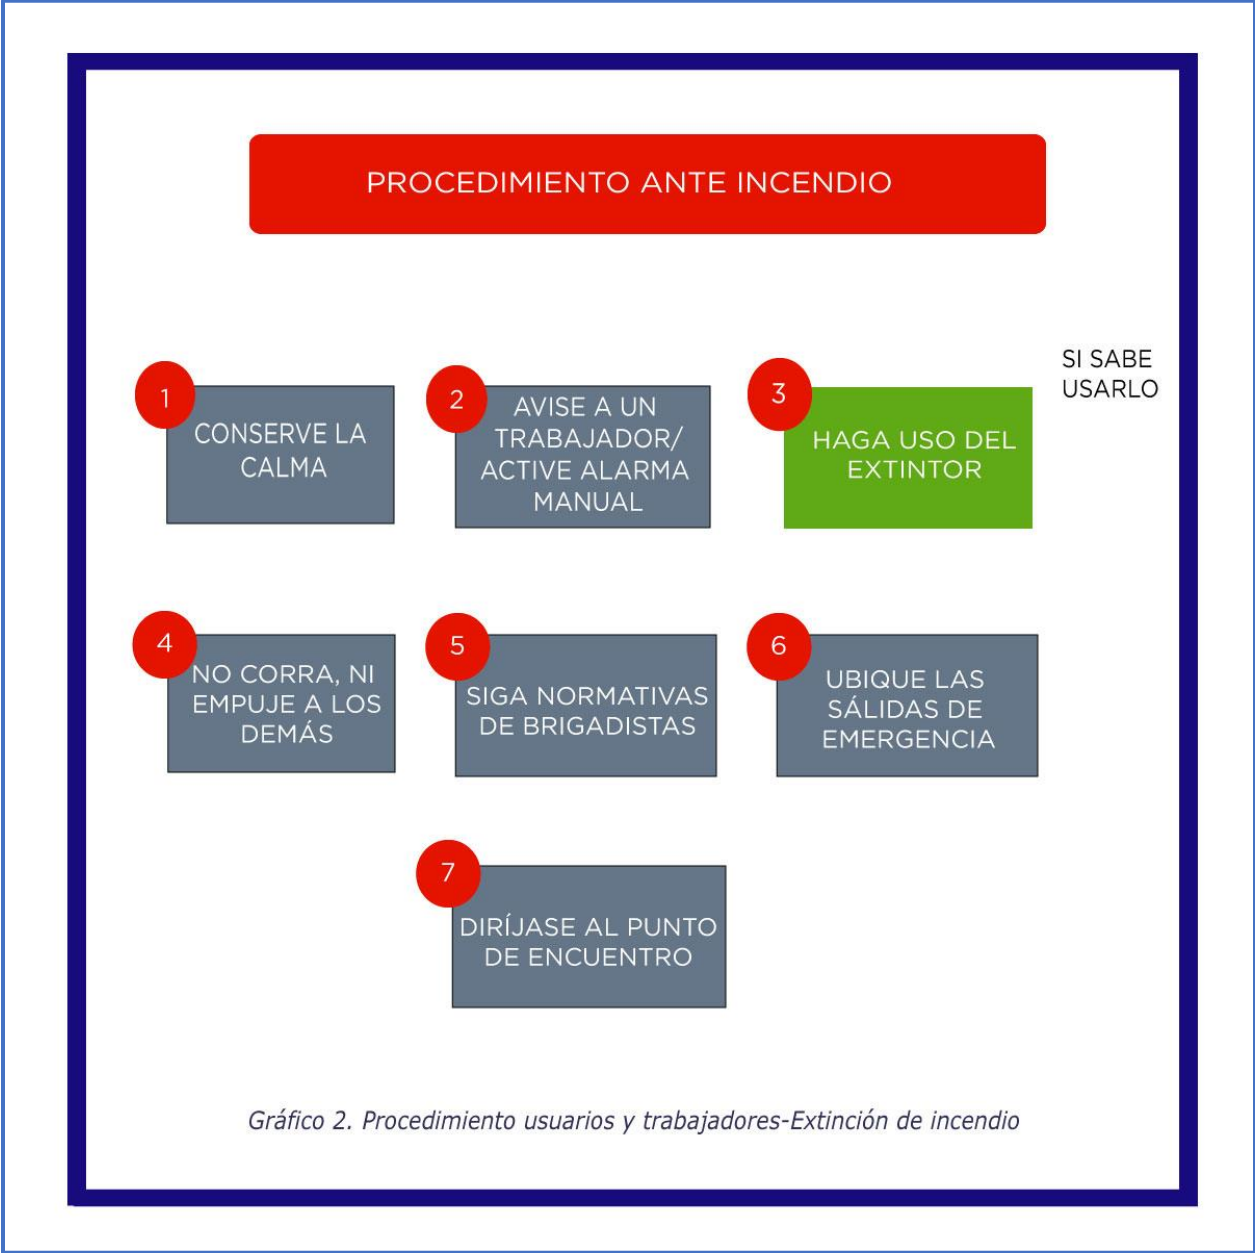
PROCEDIMIENTO ANTE INCENDIO

1
CONSERVE LA CALMA

2
AVISE A UN TRABAJADOR/ ACTIVE ALARMA MANUAL

3
HAGA USO DEL EXTINTOR

SI SABE USARLO

4
NO CORRA, NI EMPUJE A LOS DEMÁS

5
SIGA NORMATIVAS DE BRIGADISTAS

6
UBIQUE LAS SÁLIDAS DE EMERGENCIA

7
DIRÍJASE AL PUNTO DE ENCUENTRO

Gráfico 2. Procedimiento usuarios y trabajadores-Extinción de incendio